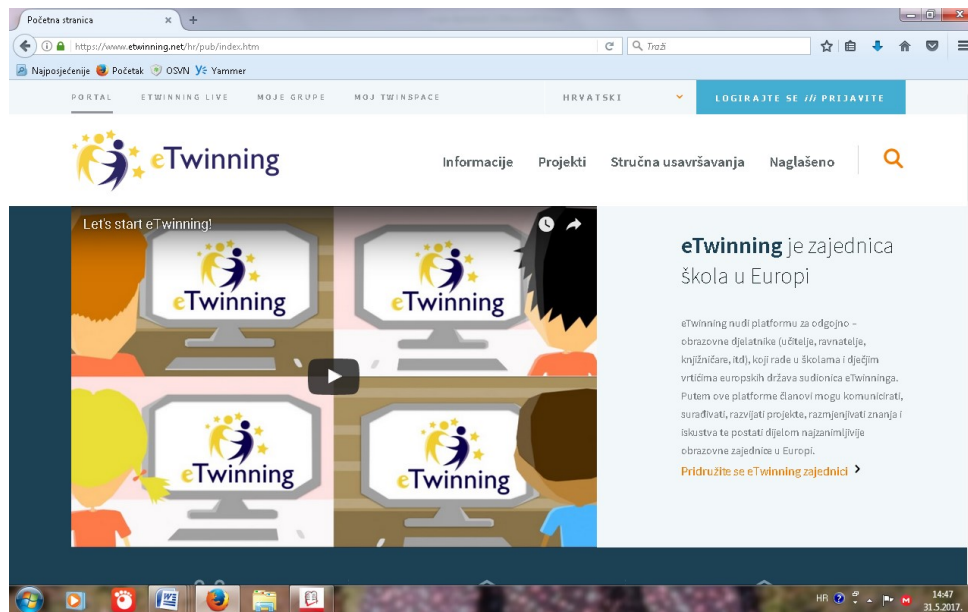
Početna stranica

https://www.etwinning.net/hr/pub/index.htm

Traži

Najposjećenije  Početak  OSVN  Yammer

PORTAL  ETWINNING LIVE  MOJE GRUPE  MOJ TWINSPACE  HRVATSKI  LOGIRAJTE SE ili PRIJAVITE

eTwinning

Informacije  Projekti  Stručna usavršavanja  Naglašeno

Let's start eTwinning!

eTwinning

eTwinning

eTwinning

eTwinning

eTwinning je zajednica škola u Europi

eTwinning nudi platformu za odgojno – obrazovne djelatnike (učitelje, ravnatelje, knjižničare, itd), koji rade u školama i dječjim vrtićima europskih država sudionica eTwinninga. Putem ove platforme članovi mogu komunicirati, surađivati, razvijati projekte, razmjenjivati znanja i iskustva te postati dijelom najzanimljivije obrazovne zajednice u Europi.

Pridružite se eTwinning zajednici

HR  14:47  31.5.2017.